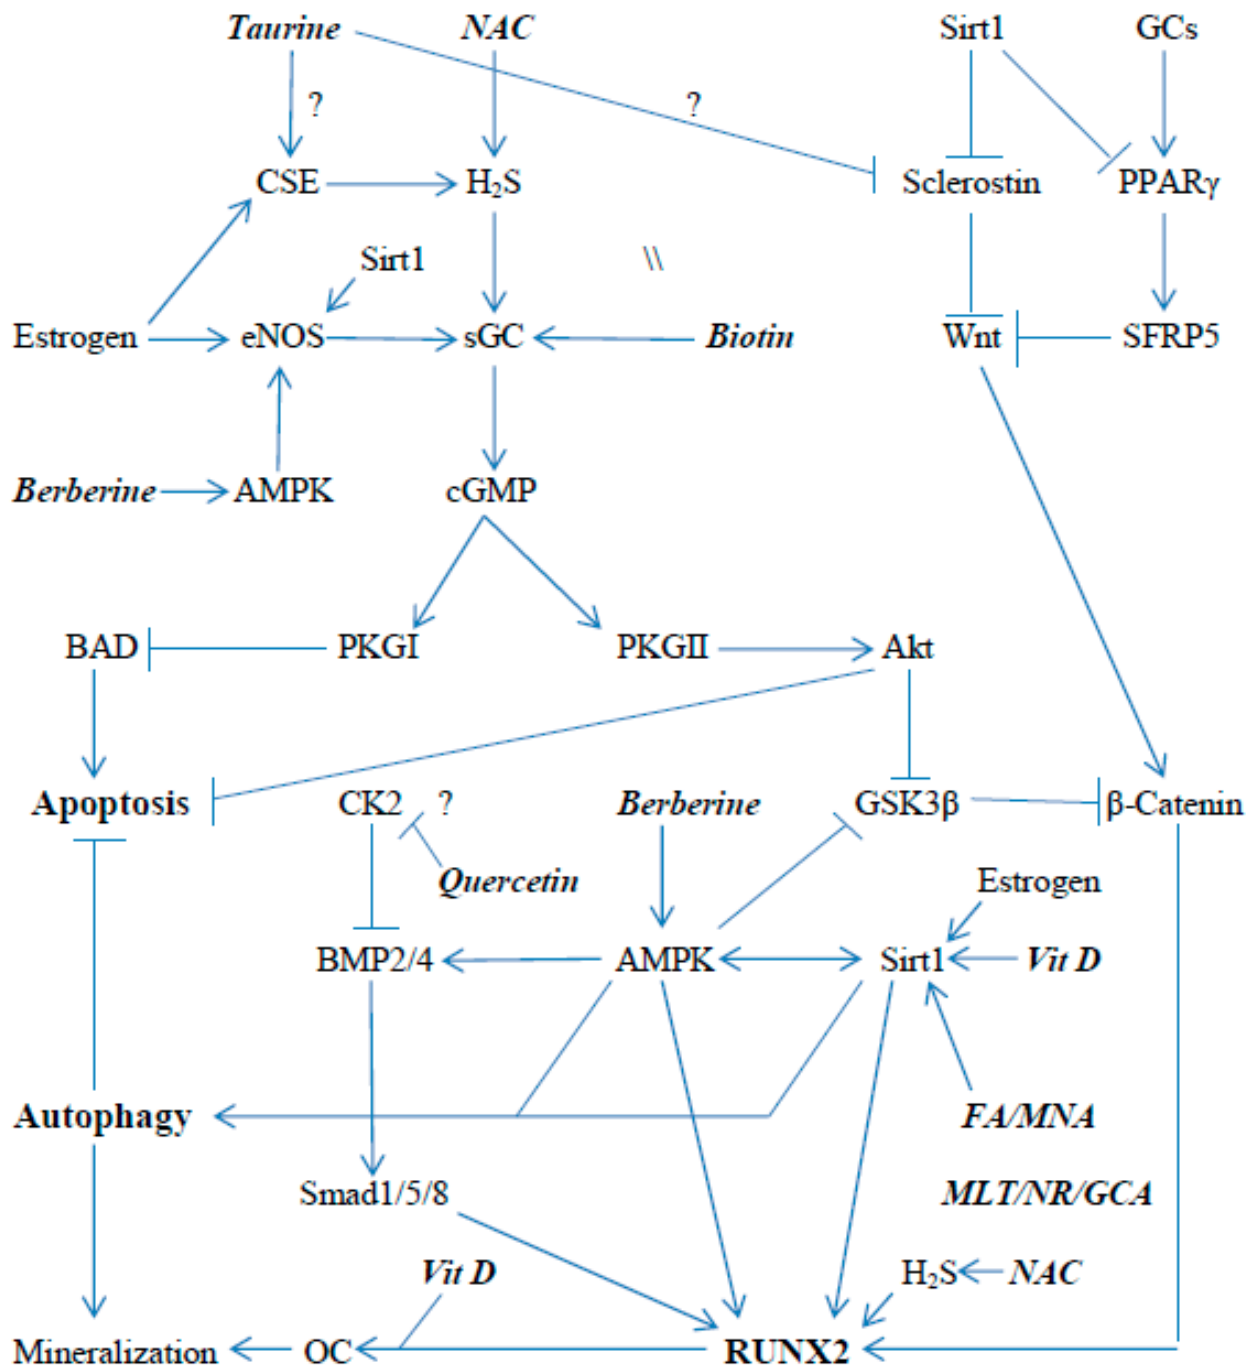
Taurine
NAC
Sirt1
GCs
?
?
CSE
$H_2S$
Sclerostin
PPARγ
Sirt1
\\
Estrogen
eNOS
sGC
Biotin
Wnt
SFRP5
Berberine
AMPK
cGMP
BAD
PKGI
PKGII
Akt
Apoptosis
CK2
?
Berberine
GSK3β
β-Catenin
Quercetin
Estrogen
BMP2/4
AMPK
Sirt1
Vit D
Autophagy
FA/MNA
MLT/NR/GCA
Smad1/5/8
Vit D
$H_2S$
NAC
Mineralization
OC
RUNX2